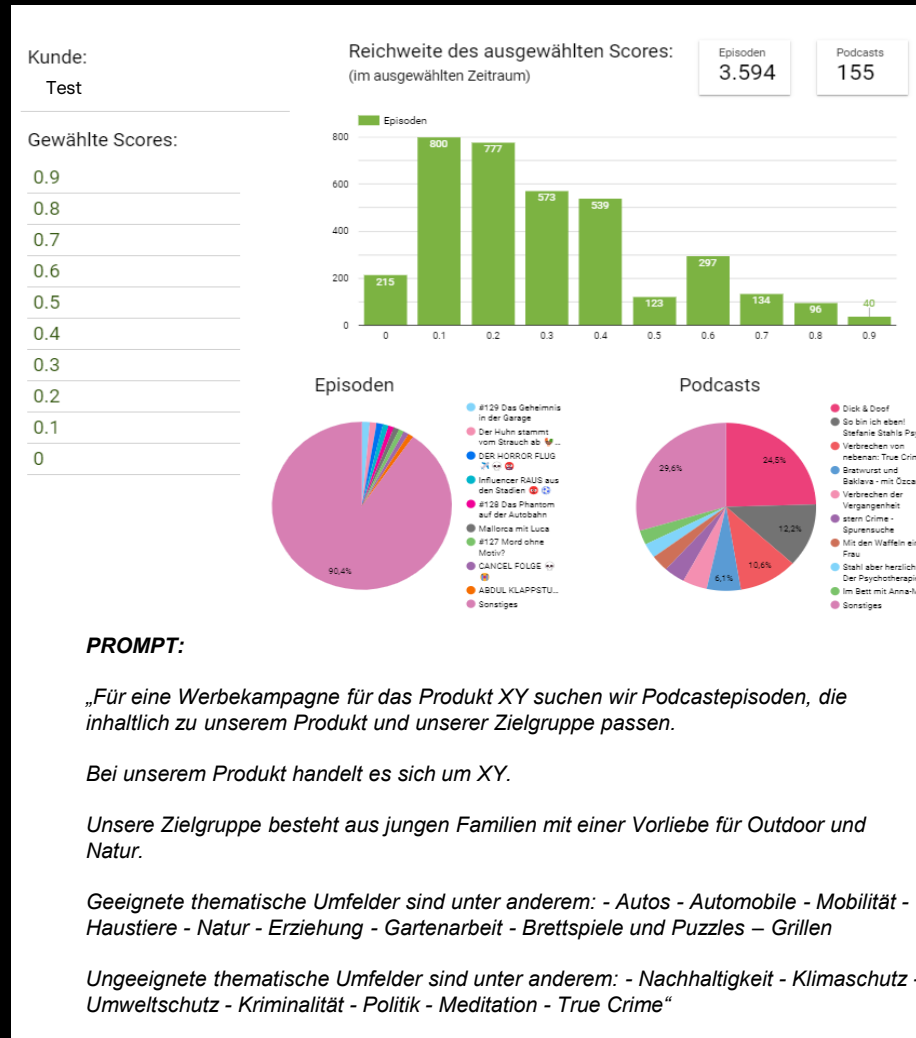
Kunde:
Test

Gewählte Scores:
0.9
0.8
0.7
0.6
0.5
0.4
0.3
0.2
0.1
0

Reichweite des ausgewählten Scores:
(im ausgewählten Zeitraum)

Episoden
3.594

Podcasts
155

Episoden

800
600
400
200
0

215
800
777
573
539
123
297
134
96
40

0
0.1
0.2
0.3
0.4
0.5
0.6
0.7
0.8
0.9

Episoden

90,4%

#129 Das Geheimnis in der Garage
Der Huhn stammt vom Strauch ab 🥬...
DER HORROR FLUG ✈️💀😡
Influencer RAUS aus den Stadien 😡⚽
#128 Das Phantom auf der Autobahn
Mallorca mit Luca
#127 Mord ohne Motiv?
CANCEL FOLGE 💀😡
ABDUL KLAPPSTU...
Sonstiges

Podcasts

29,6%
24,5%
12,2%
10,6%
6,1%

Dick & Doof
So bin ich eben! Stefanie Stahls Ps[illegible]
Verbrechen von nebenan: True Cri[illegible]
Bratwurst und Baklava - mit Özca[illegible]
Verbrechen der Vergangenheit
stern Crime - Spurensuche
Mit den Waffeln ei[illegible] Frau
Stahl aber herzlich Der Psychotherapi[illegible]
Im Bett mit Anna-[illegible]
Sonstiges

PROMPT:

„Für eine Werbekampagne für das Produkt XY suchen wir Podcastepisoden, die inhaltlich zu unserem Produkt und unserer Zielgruppe passen.

Bei unserem Produkt handelt es sich um XY.

Unsere Zielgruppe besteht aus jungen Familien mit einer Vorliebe für Outdoor und Natur.

Geeignete thematische Umfelder sind unter anderem: - Autos - Automobile - Mobilität - Haustiere - Natur - Erziehung - Gartenarbeit - Brettspiele und Puzzles – Grillen

Ungeeignete thematische Umfelder sind unter anderem: - Nachhaltigkeit - Klimaschutz - Umweltschutz - Kriminalität - Politik - Meditation - True Crime“